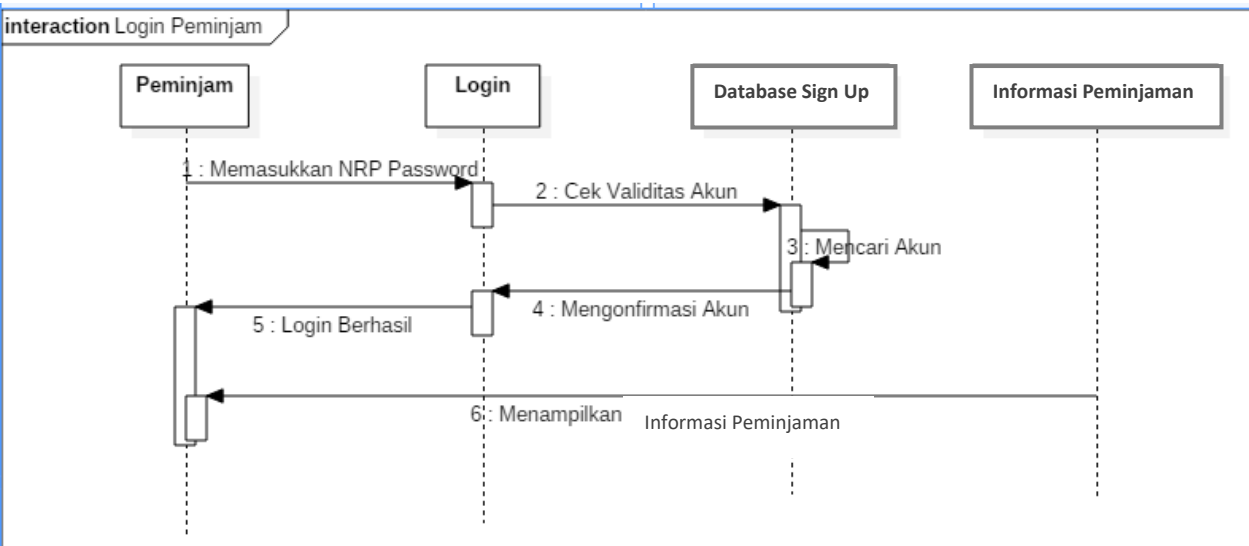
interaction Login Peminjam

Peminjam

Login

Database Sign Up

Informasi Peminjaman

1 : Memasukkan NRP Password

2 : Cek Validitas Akun

3 : Mencari Akun

4 : Mengonfirmasi Akun

5 : Login Berhasil

6 : Menampilkan Informasi Peminjaman